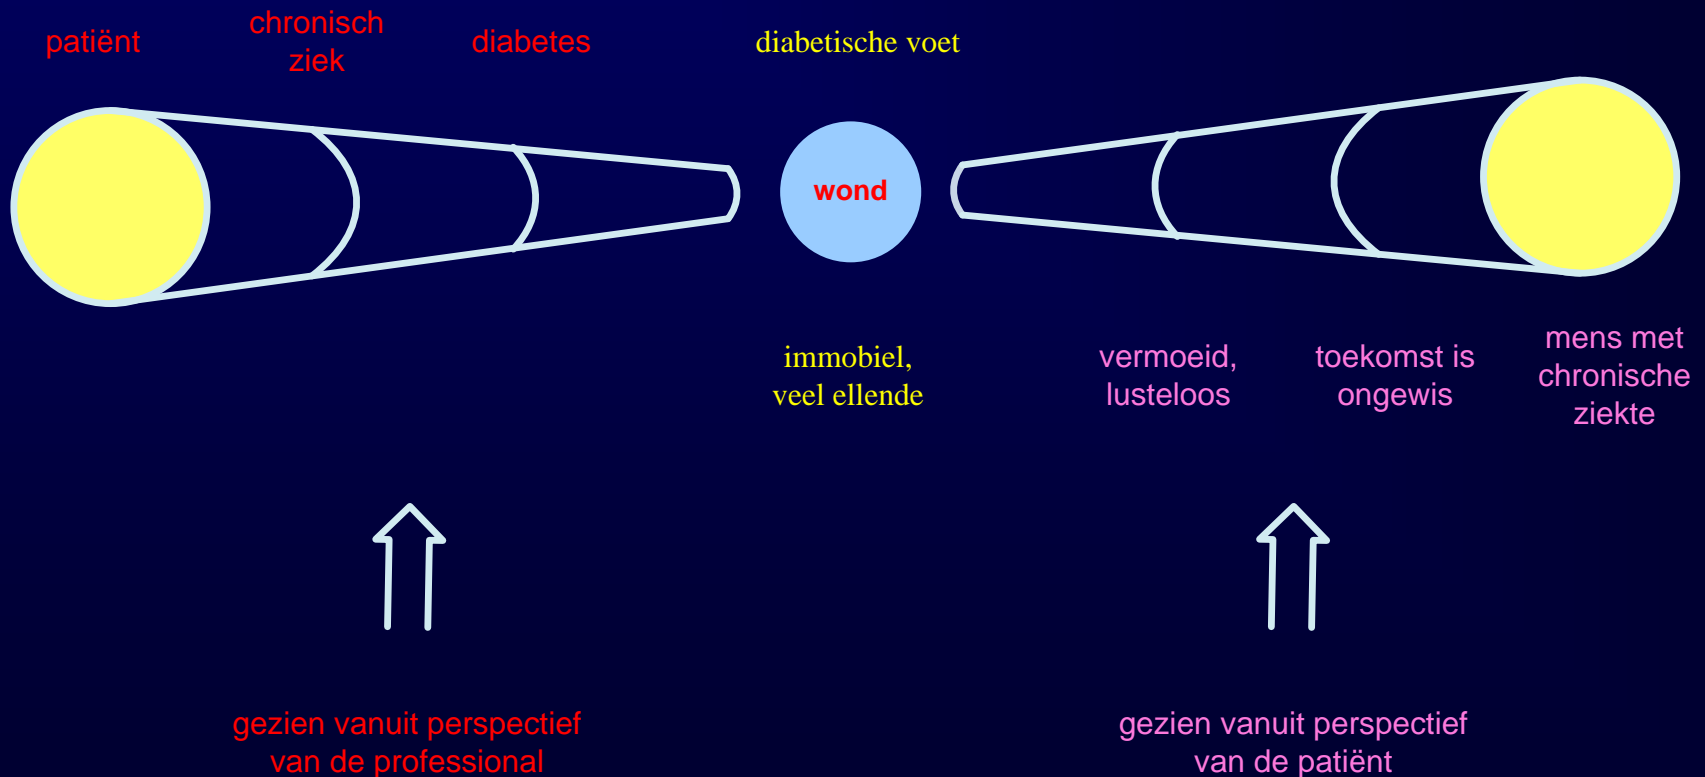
patiënt

chronisch ziek

diabetes

diabetische voet

wond

immobiel, veel ellende

vermoeid, lusteloos

toekomst is ongewis

mens met chronische ziekte

gezien vanuit perspectief van de professional

gezien vanuit perspectief van de patiënt